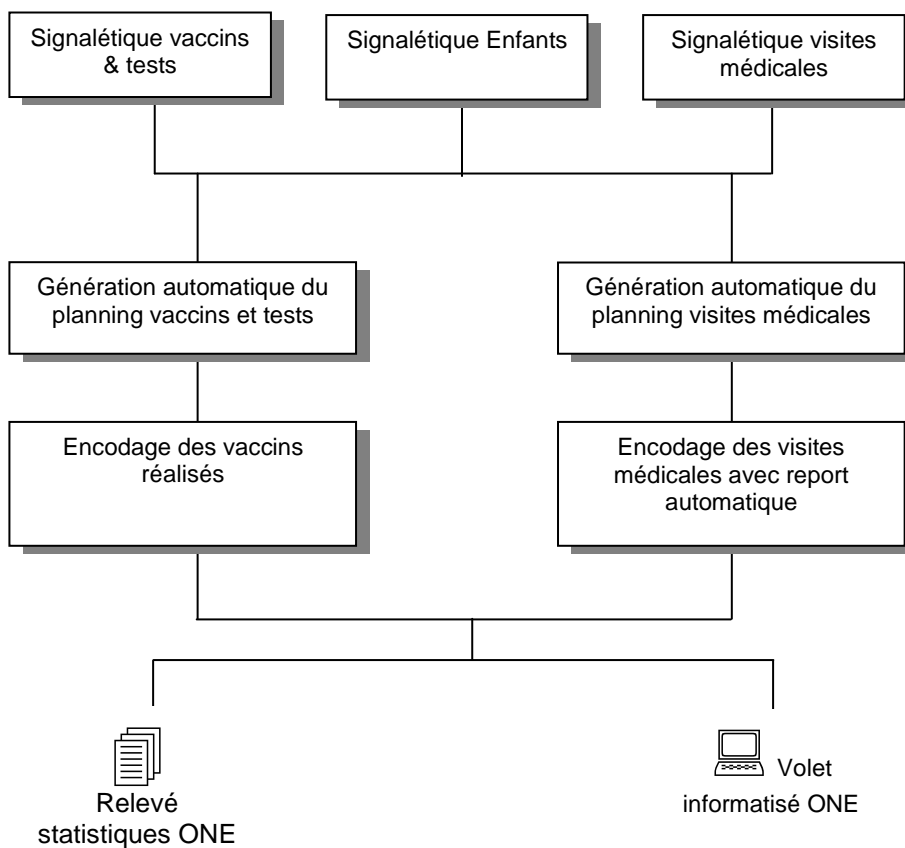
Signalétique vaccins & tests

Signalétique Enfants

Signalétique visites médicales

Génération automatique du planning vaccins et tests

Génération automatique du planning visites médicales

Encodage des vaccins réalisés

Encodage des visites médicales avec report automatique

Relevé statistiques ONE

Volet informatisé ONE